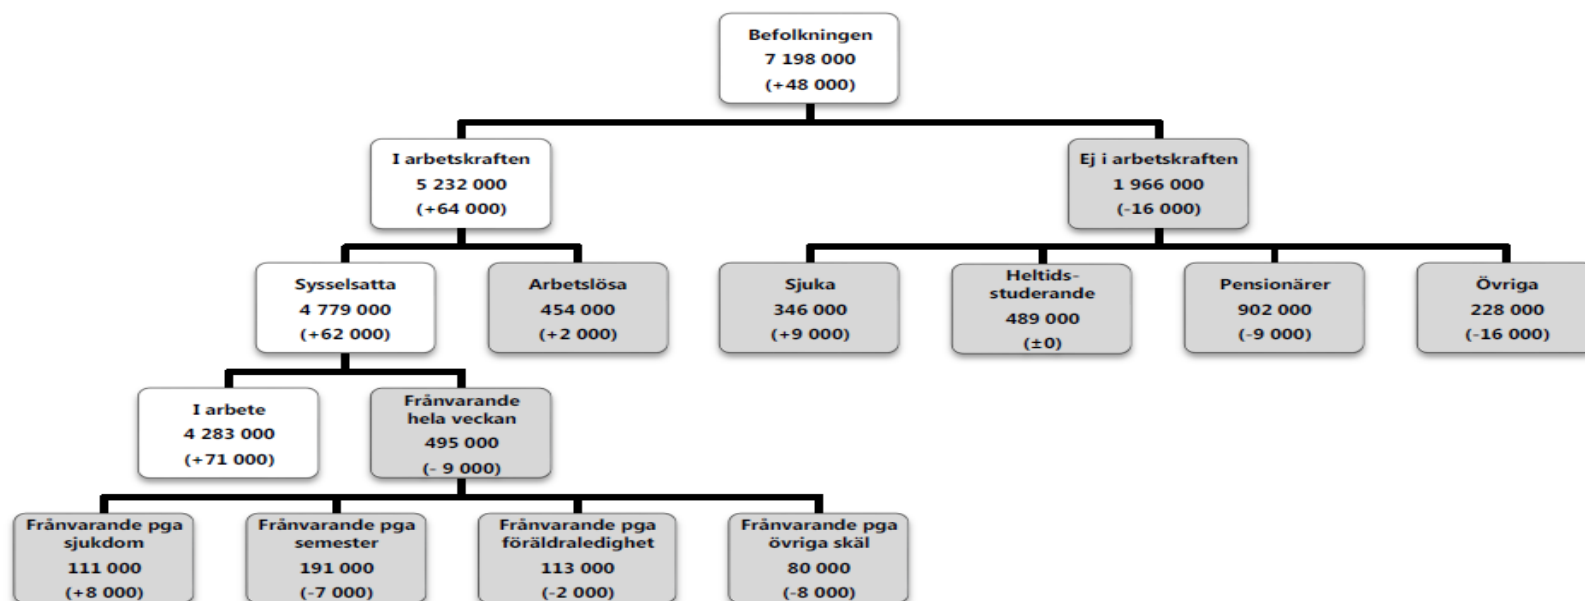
Befolkningen
7 198 000
(+48 000)

I arbetskraften
5 232 000
(+64 000)

Ej i arbetskraften
1 966 000
(-16 000)

Sysselsatta
4 779 000
(+62 000)

Arbetslösa
454 000
(+2 000)

Sjuka
346 000
(+9 000)

Heltidsstuderande
489 000
(±0)

Pensionärer
902 000
(-9 000)

Övriga
228 000
(-16 000)

I arbete
4 283 000
(+71 000)

Frånvarande hela veckan
495 000
(- 9 000)

Frånvarande pga sjukdom
111 000
(+8 000)

Frånvarande pga semester
191 000
(-7 000)

Frånvarande pga föräldraledighet
113 000
(-2 000)

Frånvarande pga övriga skäl
80 000
(-8 000)